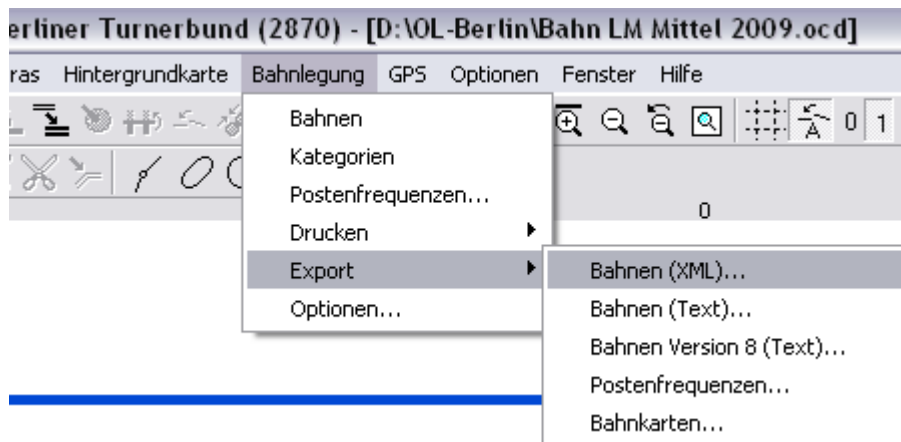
erliner Turnerbund (2870) - [D:\OL-Berlin\Bahn LM Mittel 2009.ocd]

ras Hintergrundkarte Bahnlegung GPS Optionen Fenster Hilfe

0 1

0

Bahnen
Kategorien
Postenfrequenzen...
Drucken
Export
Optionen...

Bahnen (XML)...
Bahnen (Text)...
Bahnen Version 8 (Text)...
Postenfrequenzen...
Bahnkarten...